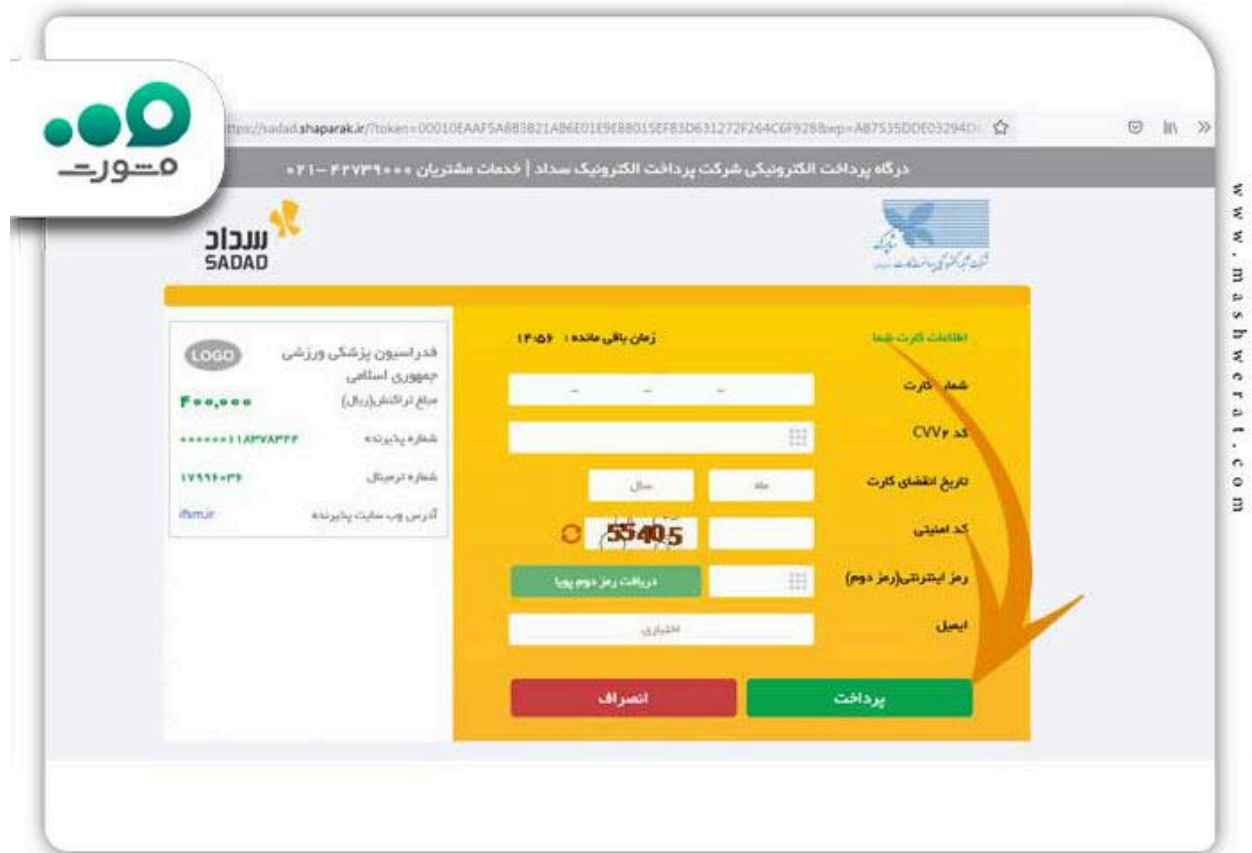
مشورت

https://sadad.shaparak.ir/?token=00010EAAF5A883821AB6E01E9E88015EF83D631272F264C6F928&wp=AB7535DDE03294D

درگاه پرداخت الکترونیکی شرکت پرداخت الکترونیک سداد | خدمات مشتریان ۰۲۱-۴۲۷۳۹۰۰۰

سداد
SADAD

LOGO
فدراسیون پزشکی ورزشی جمهوری اسلامی
مبلغ تراکنش(ریال) ۴۰۰,۰۰۰
شماره پذیرنده ۰۰۰۰۰۰۱۱۸۳۷۸۳۲۴
شماره ترمینال ۱۷۹۹۴۰۳۶
آدرس وب سایت پذیرنده ifsm.ir

اطلاعات کارت شما
زمان باقی مانده : ۱۴:۵۶
شماره کارت
کد CVV2
تاریخ انقضای کارت
ماه
سال
کد امنیتی
55405
رمز اینترنتی(رمز دوم)
دریافت رمز دوم پویا
ایمیل
اختیاری
پرداخت
انصراف

www.mashwerat.com